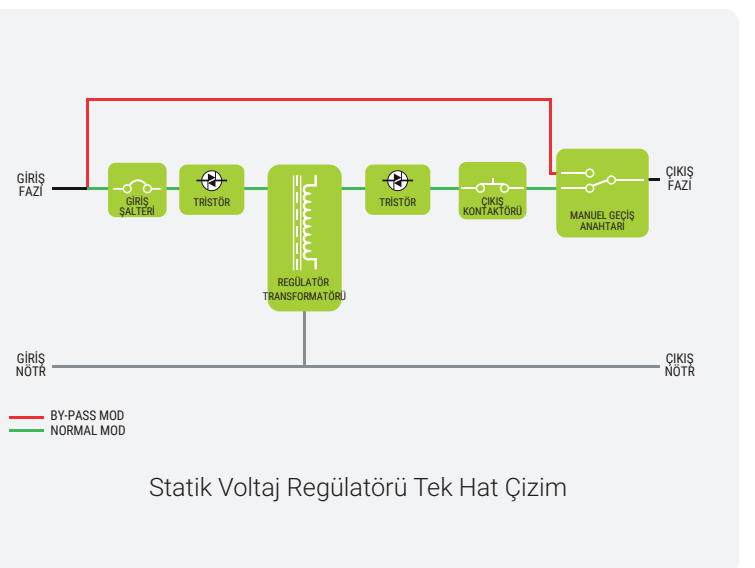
GİRİŞ FAZI

GİRİŞ ŞALTERİ

TRİSTÖR

REGÜLATÖR TRANSFORMATÖRÜ

TRİSTÖR

ÇIKIŞ KONTAKTÖRÜ

MANUEL GEÇİŞ ANAHTARI

ÇIKIŞ FAZI

GİRİŞ NÖTR

ÇIKIŞ NÖTR

BY-PASS MOD

NORMAL MOD

Statik Voltaj Regülatörü Tek Hat Çizim